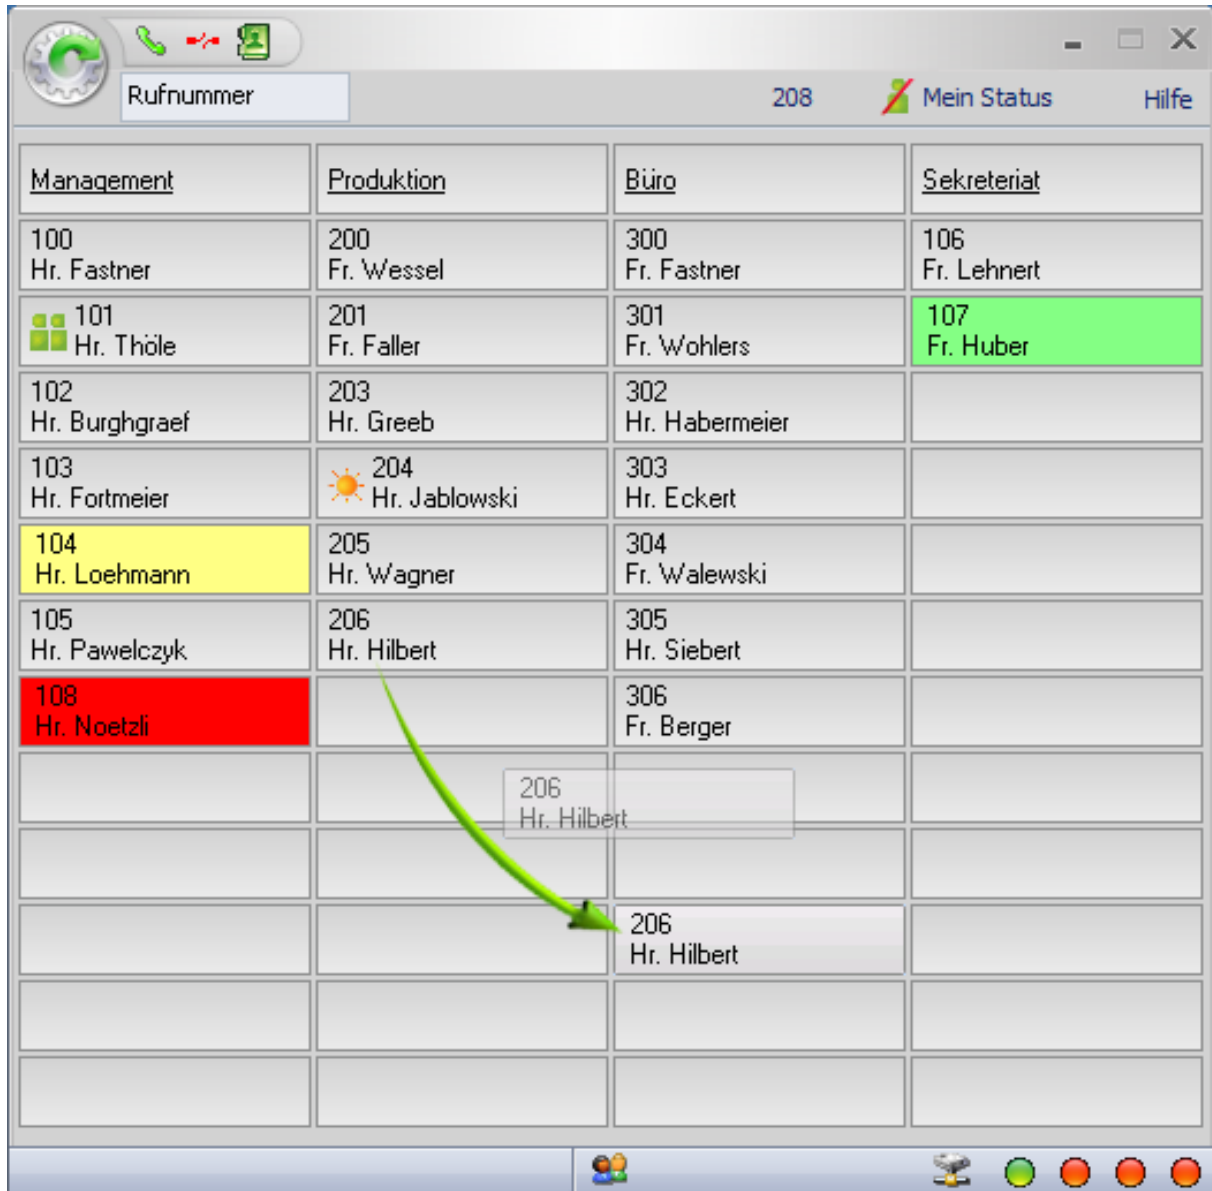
Rufnummer

208

Mein Status

Hilfe

| Management | Produktion | Büro | Sekreteriat |
|---|---|---|---|
| 100 Hr. Fastner | 200 Fr. Wessel | 300 Fr. Fastner | 106 Fr. Lehnert |
| 101 Hr. Thöle | 201 Fr. Faller | 301 Fr. Wohlers | 107 Fr. Huber |
| 102 Hr. Burghgraef | 203 Hr. Greeb | 302 Hr. Habermeier | |
| 103 Hr. Fortmeier | 204 Hr. Jablowski | 303 Hr. Eckert | |
| 104 Hr. Loehmann | 205 Hr. Wagner | 304 Fr. Walewski | |
| 105 Hr. Pawelczyk | 206 Hr. Hilbert | 305 Hr. Siebert | |
| 108 Hr. Noetzli | | 306 Fr. Berger | |
| | | | |
| | | | |
| | | 206 Hr. Hilbert | |
| | | | |
| | | | |

206
Hr. Hilbert